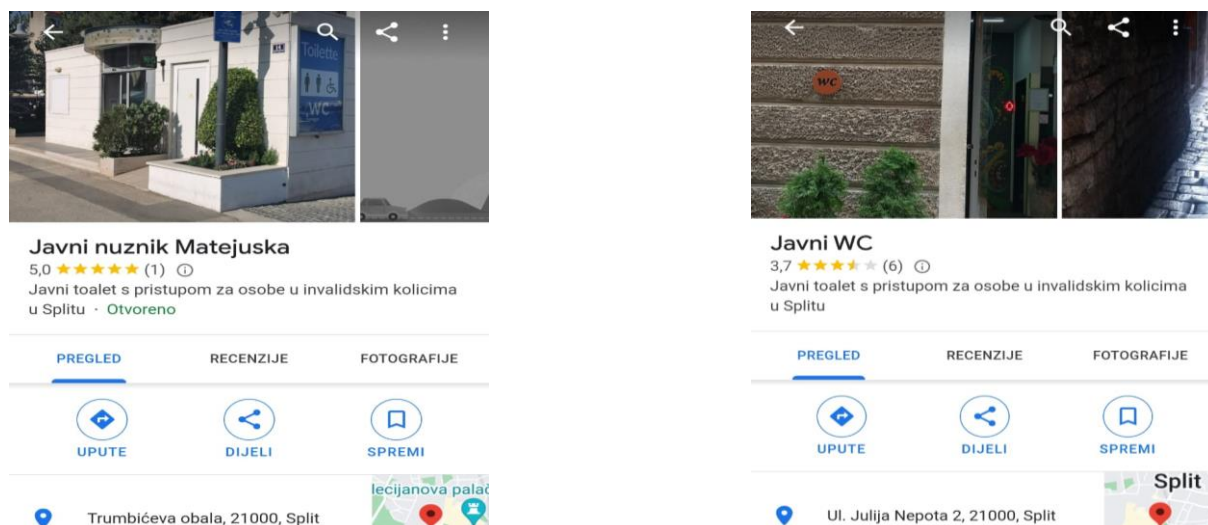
Toilette
WC
Javni nuznik Matejuska
5,0 ★★★★★ (1) ⓘ
Javni toalet s pristupom za osobe u invalidskim kolicima u Splitu · Otvoreno

PREGLED RECENZIJE FOTOGRAFIJE

UPUTE DIJELI SPREMI

Trumbićeva obala, 21000, Split
lecijanova palač

WC
Javni WC
3,7 ★★★★★ (6) ⓘ
Javni toalet s pristupom za osobe u invalidskim kolicima u Splitu

PREGLED RECENZIJE FOTOGRAFIJE

UPUTE DIJELI SPREMI

Ul. Julija Nepota 2, 21000, Split
Split